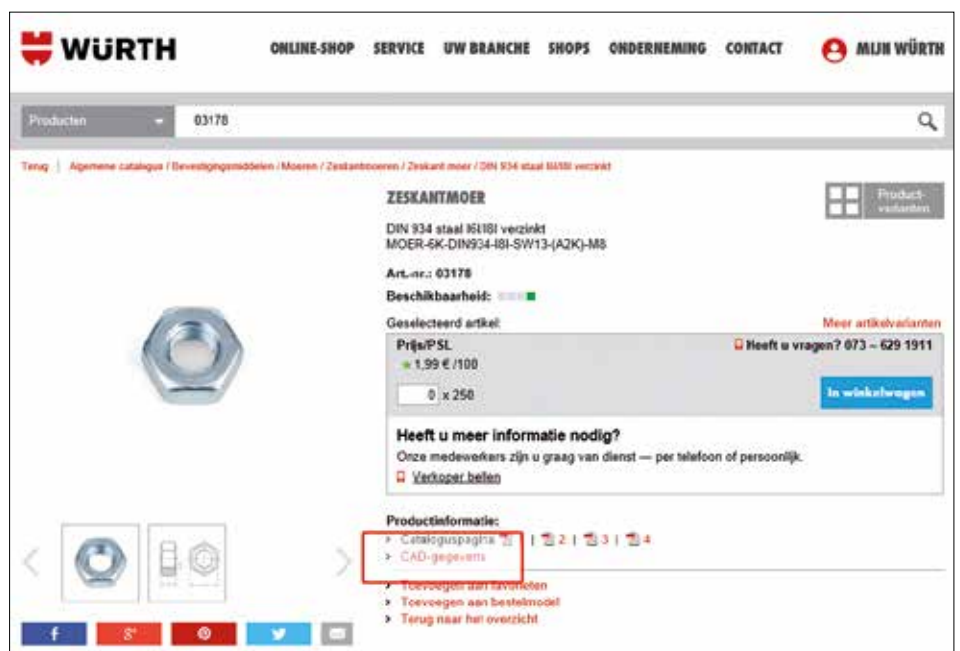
WÜRTH

ONLINE-SHOP SERVICE UW BRANCHE SHOPS ONDERNEMING CONTACT MIJN WÜRTH

Producten 03178

Terug | Algemene catalogus / Bevestigingsmiddelen / Moeren / Zeskantmoeren / Zeskant moer / DIN 934 staal 8I/8I verzinkt

ZESKANTMOER

Product-varianten

DIN 934 staal I6I/8I verzinkt
MOER-6K-DIN934-I8I-SW13-(A2K)-M8

Art.-nr.: 03178

Beschikbaarheid:

Geselecteerd artikel:

Meer artikelvarianten

Prijs/PSL

Heeft u vragen? 073 – 629 1911

1,99 € /100

0 x 250

In winkelwagen

Heeft u meer informatie nodig?

Onze medewerkers zijn u graag van dienst — per telefoon of persoonlijk.

Verkoper bellen

Productinformatie:

> Cataloguspagina | 2 | 3 | 4
> CAD-gegevens
> Toevoegen aan favorieten
> Toevoegen aan bestelmodel
> Terug naar het overzicht

f g+